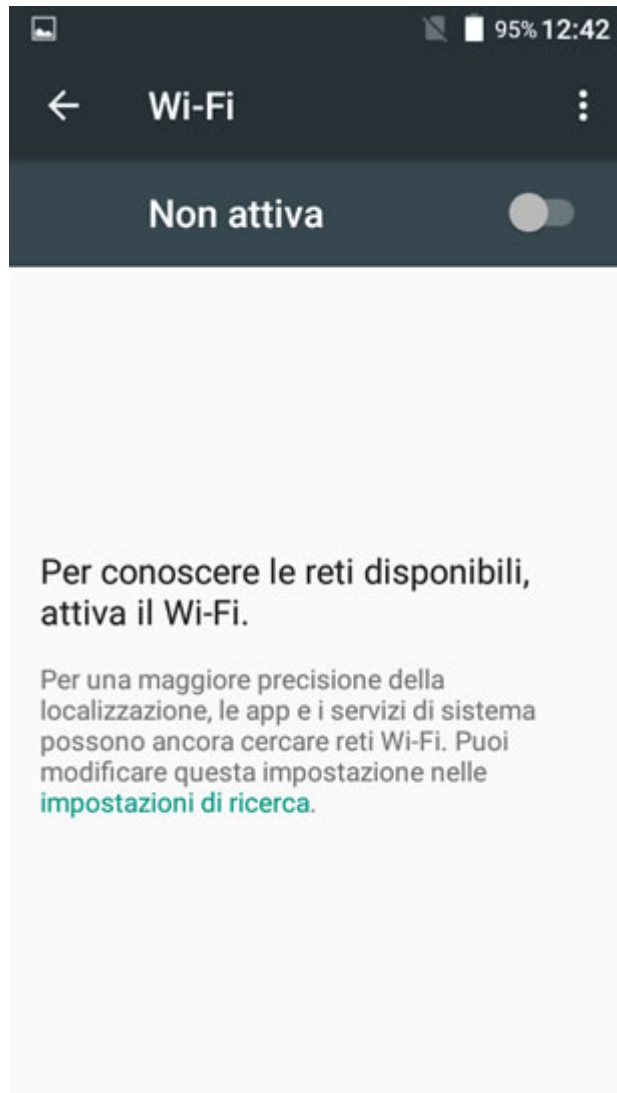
95% 12:42

Wi-Fi

Non attiva

Per conoscere le reti disponibili, attiva il Wi-Fi.

Per una maggiore precisione della localizzazione, le app e i servizi di sistema possono ancora cercare reti Wi-Fi. Puoi modificare questa impostazione nelle impostazioni di ricerca.